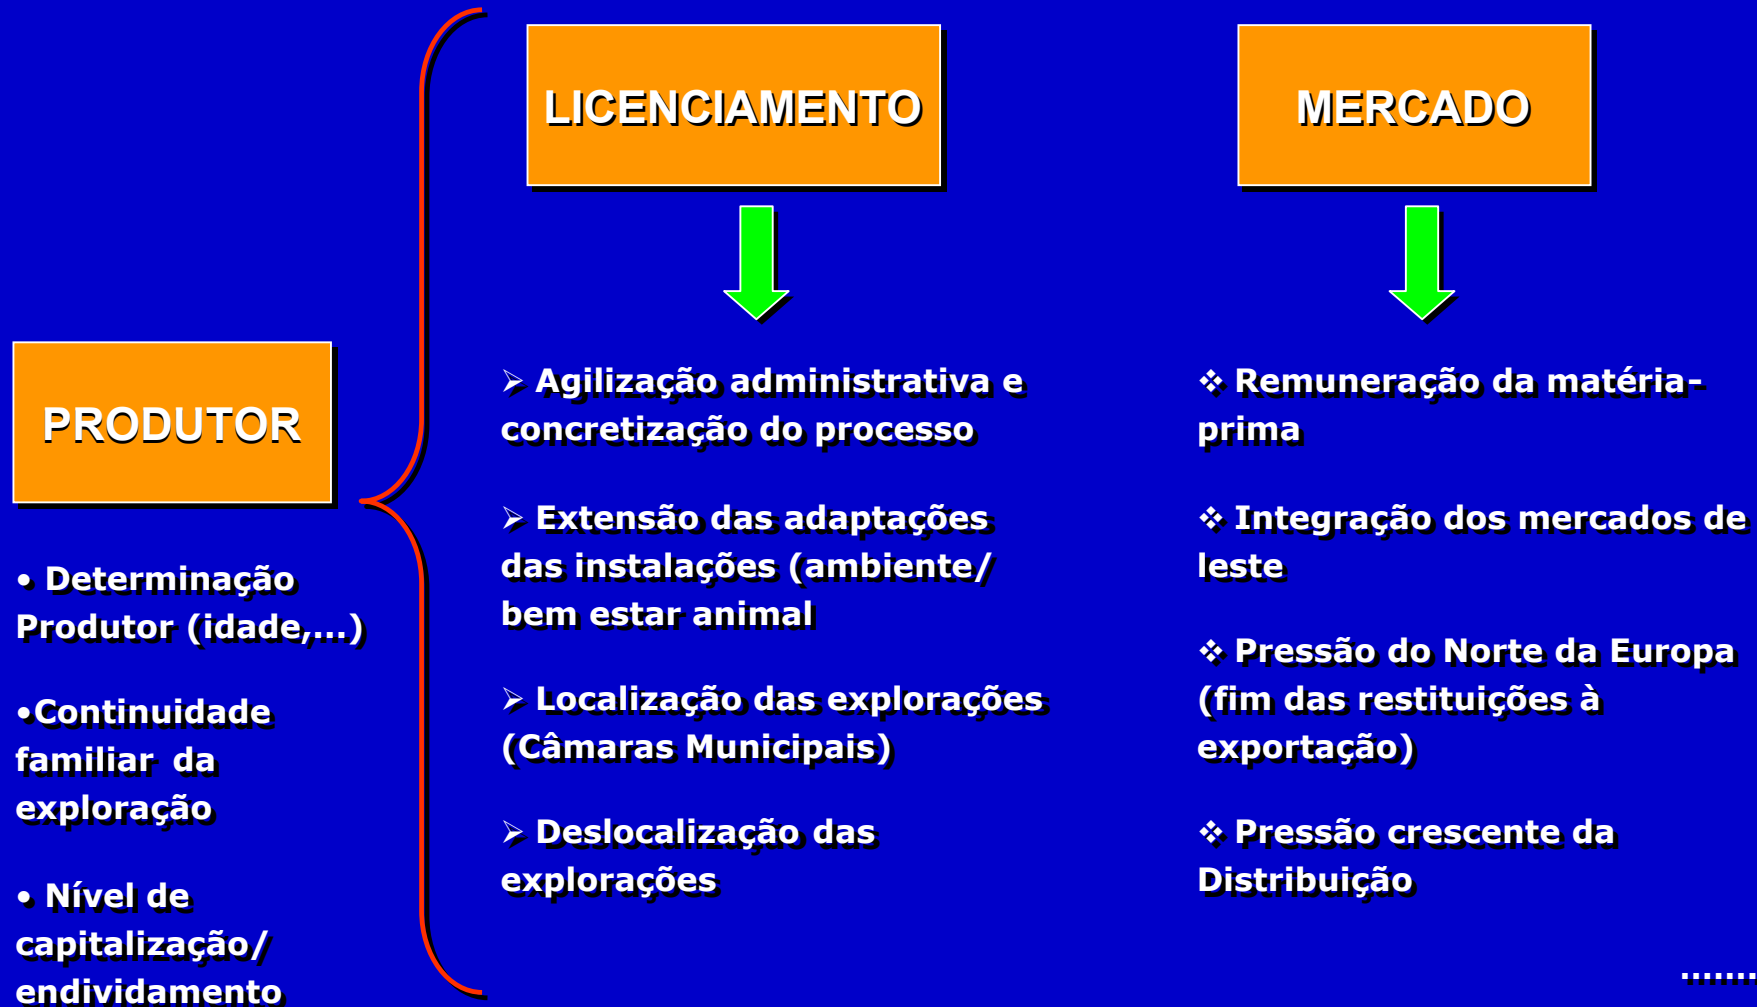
PRODUTOR

• Determinação Produtor (idade,...)

•Continuidade familiar da exploração

• Nível de capitalização/ endividamento

LICENCIAMENTO

➢ Agilização administrativa e concretização do processo

➢ Extensão das adaptações das instalações (ambiente/ bem estar animal

➢ Localização das explorações (Câmaras Municipais)

➢ Deslocalização das explorações

MERCADO

❖ Remuneração da matéria-prima

❖ Integração dos mercados de leste

❖ Pressão do Norte da Europa (fim das restituições à exportação)

❖ Pressão crescente da Distribuição

.......